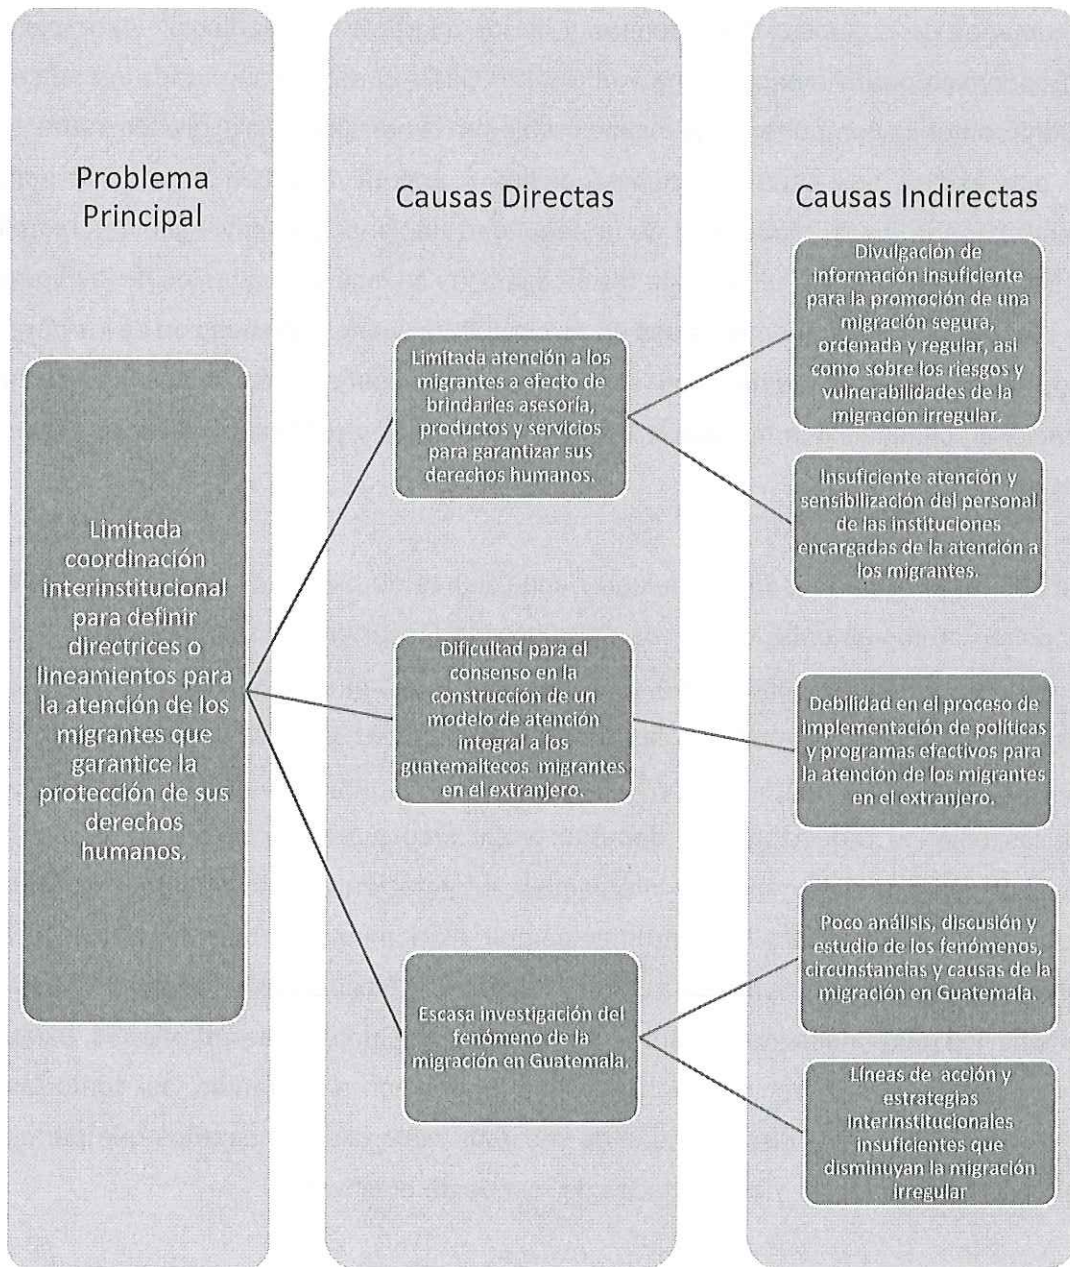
Problema Principal

Limitada coordinación interinstitucional para definir directrices o lineamientos para la atención de los migrantes que garantice la protección de sus derechos humanos.

Causas Directas

Limitada atención a los migrantes a efecto de brindarles asesoría, productos y servicios para garantizar sus derechos humanos.

Dificultad para el consenso en la construcción de un modelo de atención integral a los guatemaltecos migrantes en el extranjero.

Escasa investigación del fenómeno de la migración en Guatemala.

Causas Indirectas

Divulgación de información insuficiente para la promoción de una migración segura, ordenada y regular, así como sobre los riesgos y vulnerabilidades de la migración irregular.

Insuficiente atención y sensibilización del personal de las instituciones encargadas de la atención a los migrantes.

Debilidad en el proceso de implementación de políticas y programas efectivos para la atención de los migrantes en el extranjero.

Poco análisis, discusión y estudio de los fenómenos, circunstancias y causas de la migración en Guatemala.

Líneas de acción y estrategias interinstitucionales insuficientes que disminuyan la migración irregular